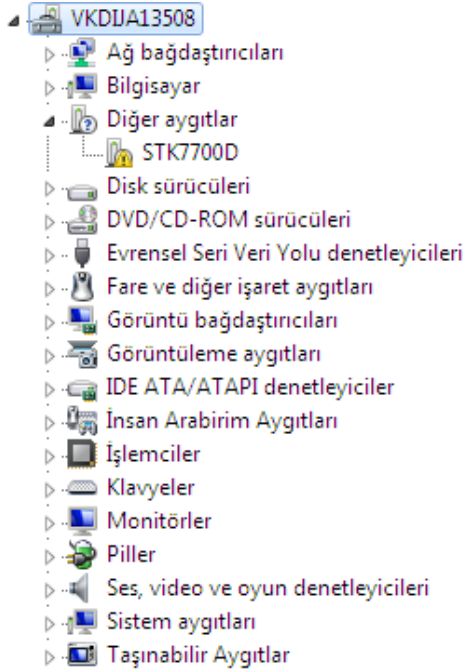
VKDIJA13508
Ağ bağdaştırıcıları
Bilgisayar
Diğer aygıtlar
STK7700D
Disk sürücüleri
DVD/CD-ROM sürücüleri
Evrensel Seri Veri Yolu denetleyicileri
Fare ve diğer işaret aygıtları
Görüntü bağdaştırıcıları
Görüntüleme aygıtları
IDE ATA/ATAPI denetleyiciler
İnsan Arabirim Aygıtları
İşlemciler
Klavyeler
Monitörler
Piller
Ses, video ve oyun denetleyicileri
Sistem aygıtları
Taşınabilir Aygıtlar